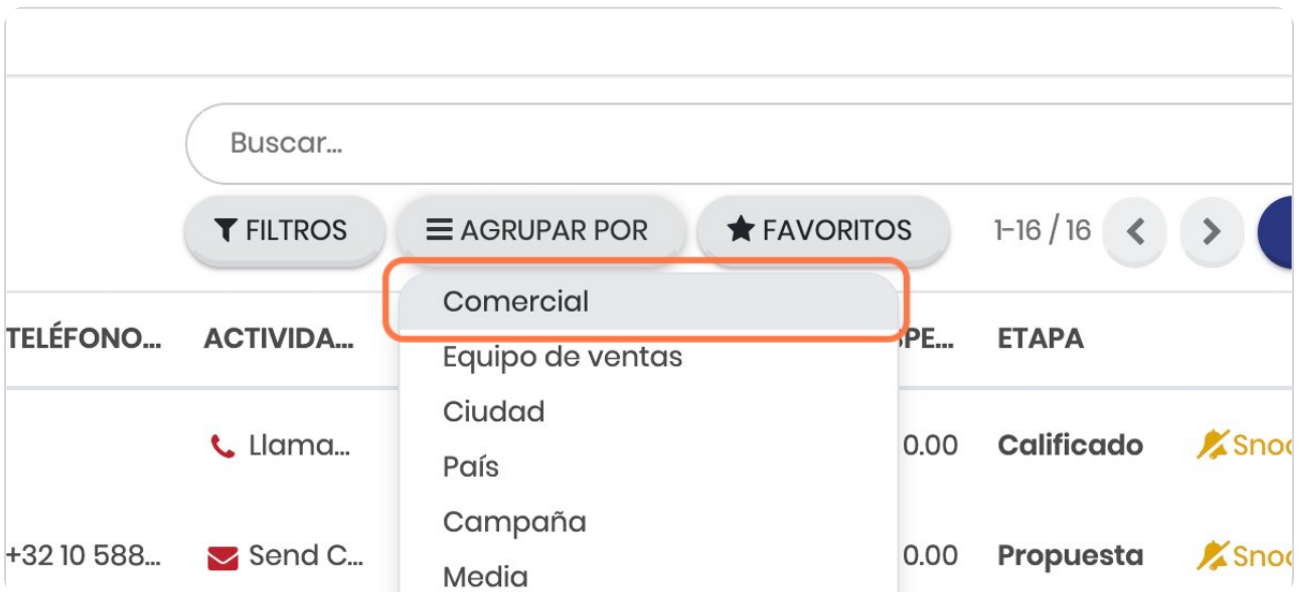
Buscar...

FILTROS
AGRUPAR POR
FAVORITOS
1-16 / 16

Comercial
Equipo de ventas
Ciudad
País
Campaña
Media

| TELÉFONO... | ACTIVIDA... | PE... | ETAPA | |
|---|---|---|---|---|
| | Llama... | 0.00 | Calificado | Sno |
| +32 10 588... | Send C... | 0.00 | Propuesta | Sno |